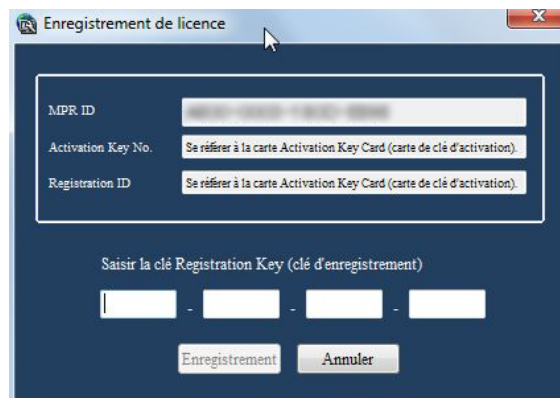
Enregistrement de licence

MPR ID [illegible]

Activation Key No. Se référer à la carte Activation Key Card (carte de clé d'activation).

Registration ID Se référer à la carte Activation Key Card (carte de clé d'activation).

Saisir la clé Registration Key (clé d'enregistrement)

- - -

Enregistrement Annuler